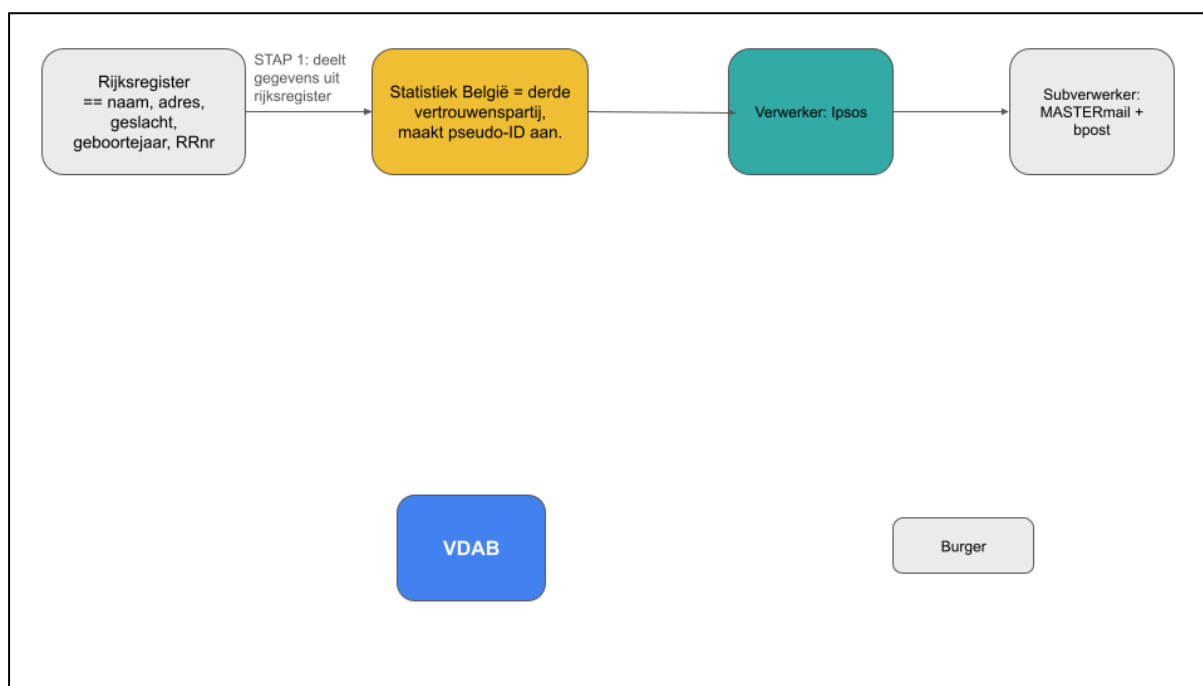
Rijksregister
== naam, adres, geslacht, geboortejaar, RRnr

STAP 1: deelt gegevens uit rijksregister

Statistiek België = derde vertrouwenspartij, maakt pseudo-ID aan.

Verwerker: Ipsos

Subverwerker: MASTERmail + bpost

VDAB

Burger